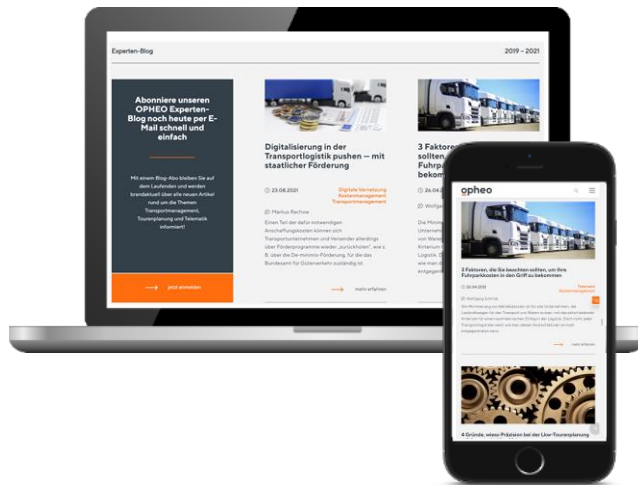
Experten-Blog

2019 – 2021

Abonniere unseren OPHEO Experten-Blog noch heute per E-Mail schnell und einfach

Mit einem Blog-Abo bleiben Sie auf dem Laufenden und werden brandaktuell über alle neuen Artikel rund um die Themen Transportmanagement, Tourenplanung und Telematik informiert!

jetzt anmelden

Digitalisierung in der Transportlogistik pushen – mit staatlicher Förderung

23.08.2021

Digitale Vernetzung
Kostenmanagement
Transportmanagement

Markus Rachow

Einen Teil der dafür notwendigen Anschaffungskosten können sich Transportunternehmen und Verlader allerdings über Förderprogramme wieder „zurückholen", wie z. B. über die De-minimis-Förderung, für die das Bundesamt für Güterverkehr zuständig ist.

mehr erfahren

3 Faktoren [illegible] sollten, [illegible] Fuhrpa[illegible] bekom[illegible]

26.04.2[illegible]

Wolfga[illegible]

opheo

3 Faktoren, die Sie beachten sollten, um Ihre Fuhrparkkosten in den Griff zu bekommen

26.04.2021

Themen
Kostenmanagement

Wolfgang Schmid

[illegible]

mehr erfahren

4 Gründe, wieso Präzision bei der Lkw-Tourenplanung